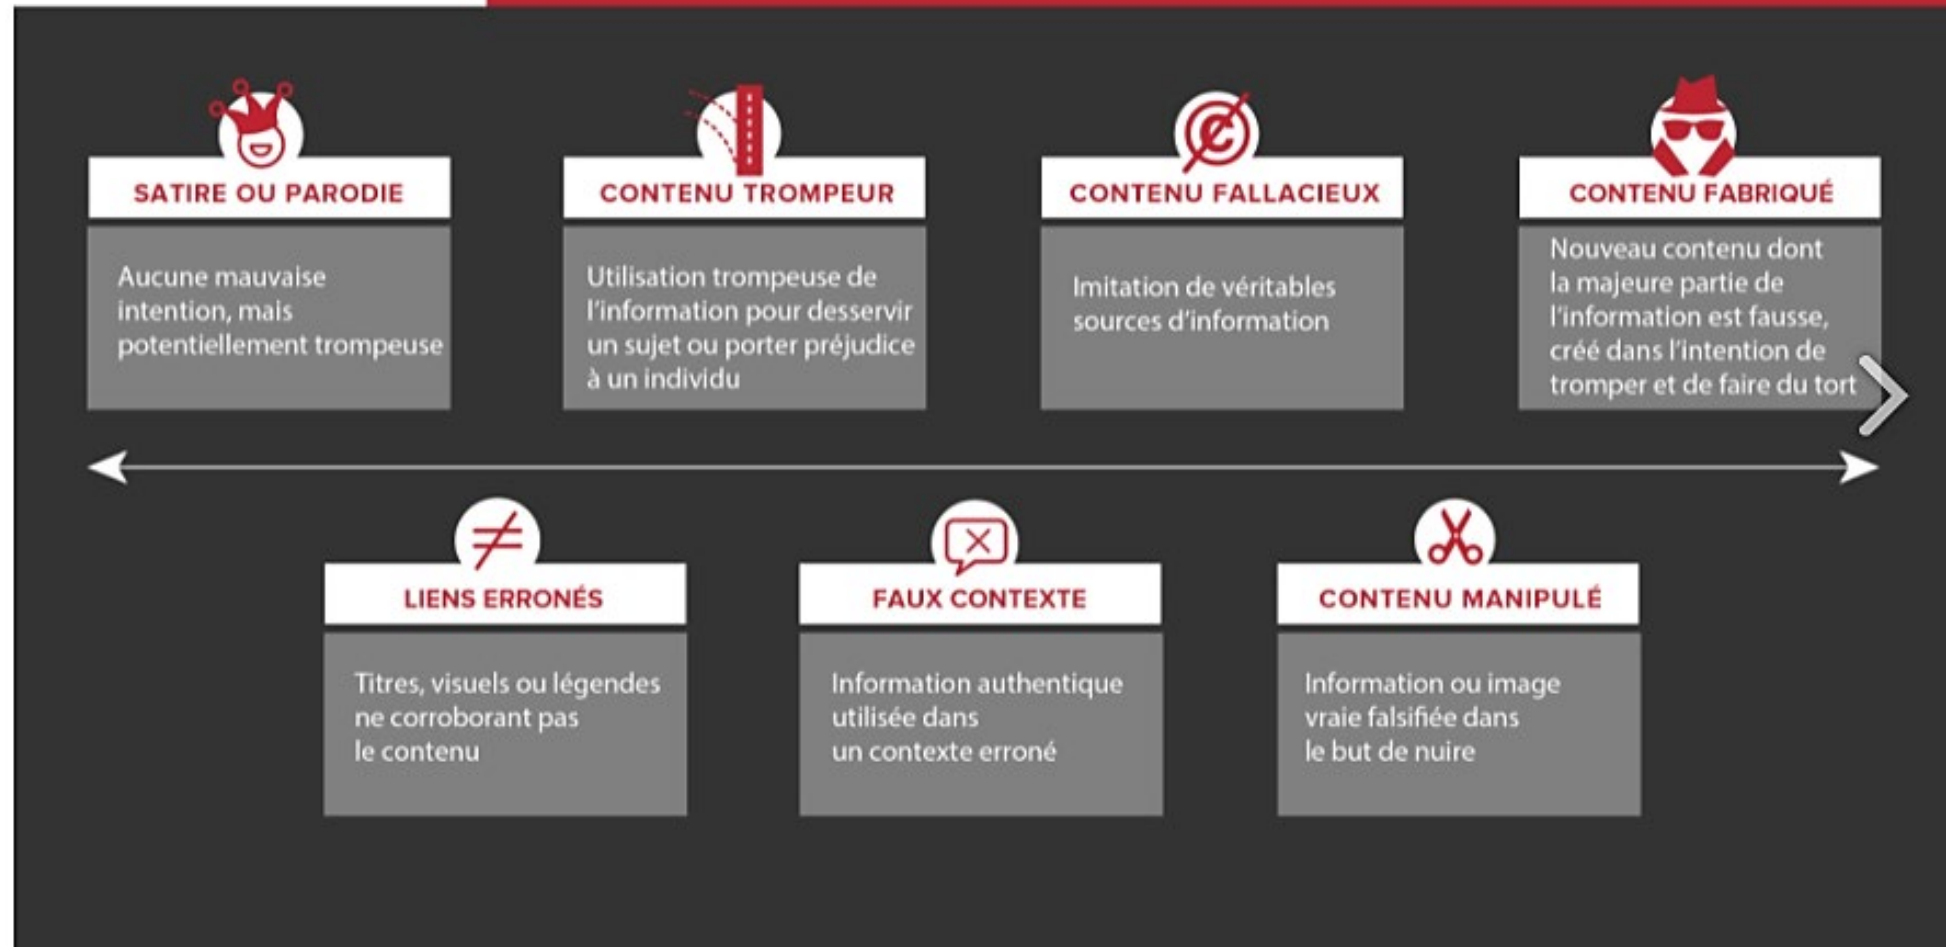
SATIRE OU PARODIE

Aucune mauvaise intention, mais potentiellement trompeuse

CONTENU TROMPEUR

Utilisation trompeuse de l'information pour desservir un sujet ou porter préjudice à un individu

CONTENU FALLACIEUX

Imitation de véritables sources d'information

CONTENU FABRIQUÉ

Nouveau contenu dont la majeure partie de l'information est fausse, créé dans l'intention de tromper et de faire du tort

LIENS ERRONÉS

Titres, visuels ou légendes ne corroborant pas le contenu

FAUX CONTEXTE

Information authentique utilisée dans un contexte erroné

CONTENU MANIPULÉ

Information ou image vraie falsifiée dans le but de nuire